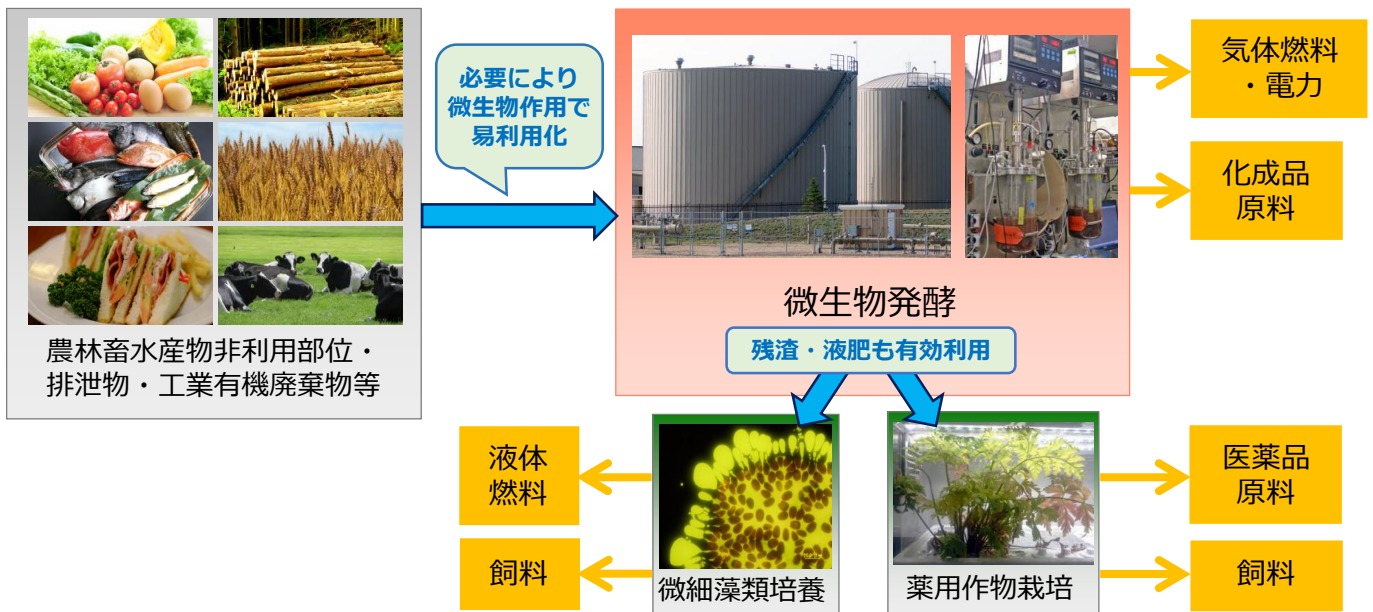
農林畜水産物非利用部位・排泄物・工業有機廃棄物等

必要により微生物作用で易利用化

微生物発酵

残渣・液肥も有効利用

気体燃料・電力

化成品原料

液体燃料

飼料

微細藻類培養

薬用作物栽培

医薬品原料

飼料